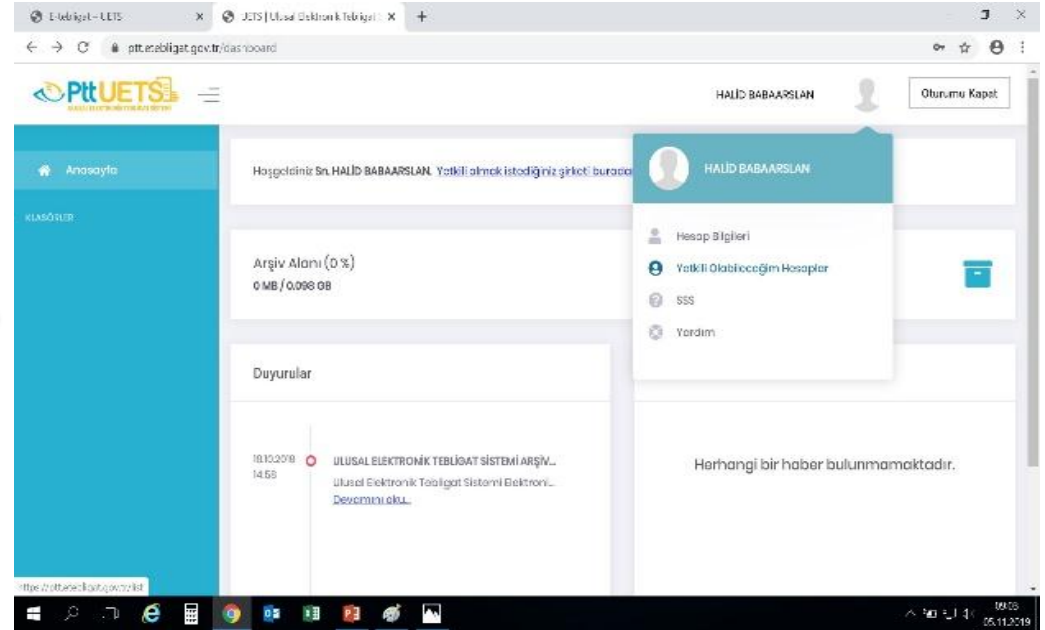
E-tebligat – UETS
UETS | Ulusal Elektronik Tebligat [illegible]
ptt.etebligat.gov.tr/dashboard

PttUETS

HALİD BABAARSLAN
Oturumu Kapat

Anasayfa
KLASÖRLER

Hoşgeldiniz Sn. HALİD BABAARSLAN. Yetkili olmak istediğiniz şirketi burada

HALİD BABAARSLAN
Hesap Bilgileri
Yetkili Olabileceğim Hesaplar
SSS
Yardım

Arşiv Alanı (0 %)
0 MB / 0.098 GB

Duyurular

18.10.2018 14:58
ULUSAL ELEKTRONİK TEBLİGAT SİSTEMİ ARŞİV...
Ulusal Elektronik Tebligat Sistemi Elektroni...
Devamını oku...

Herhangi bir haber bulunmamaktadır.

https://ptt.etebligat.gov.tr/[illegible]

09:03
05.11.2019